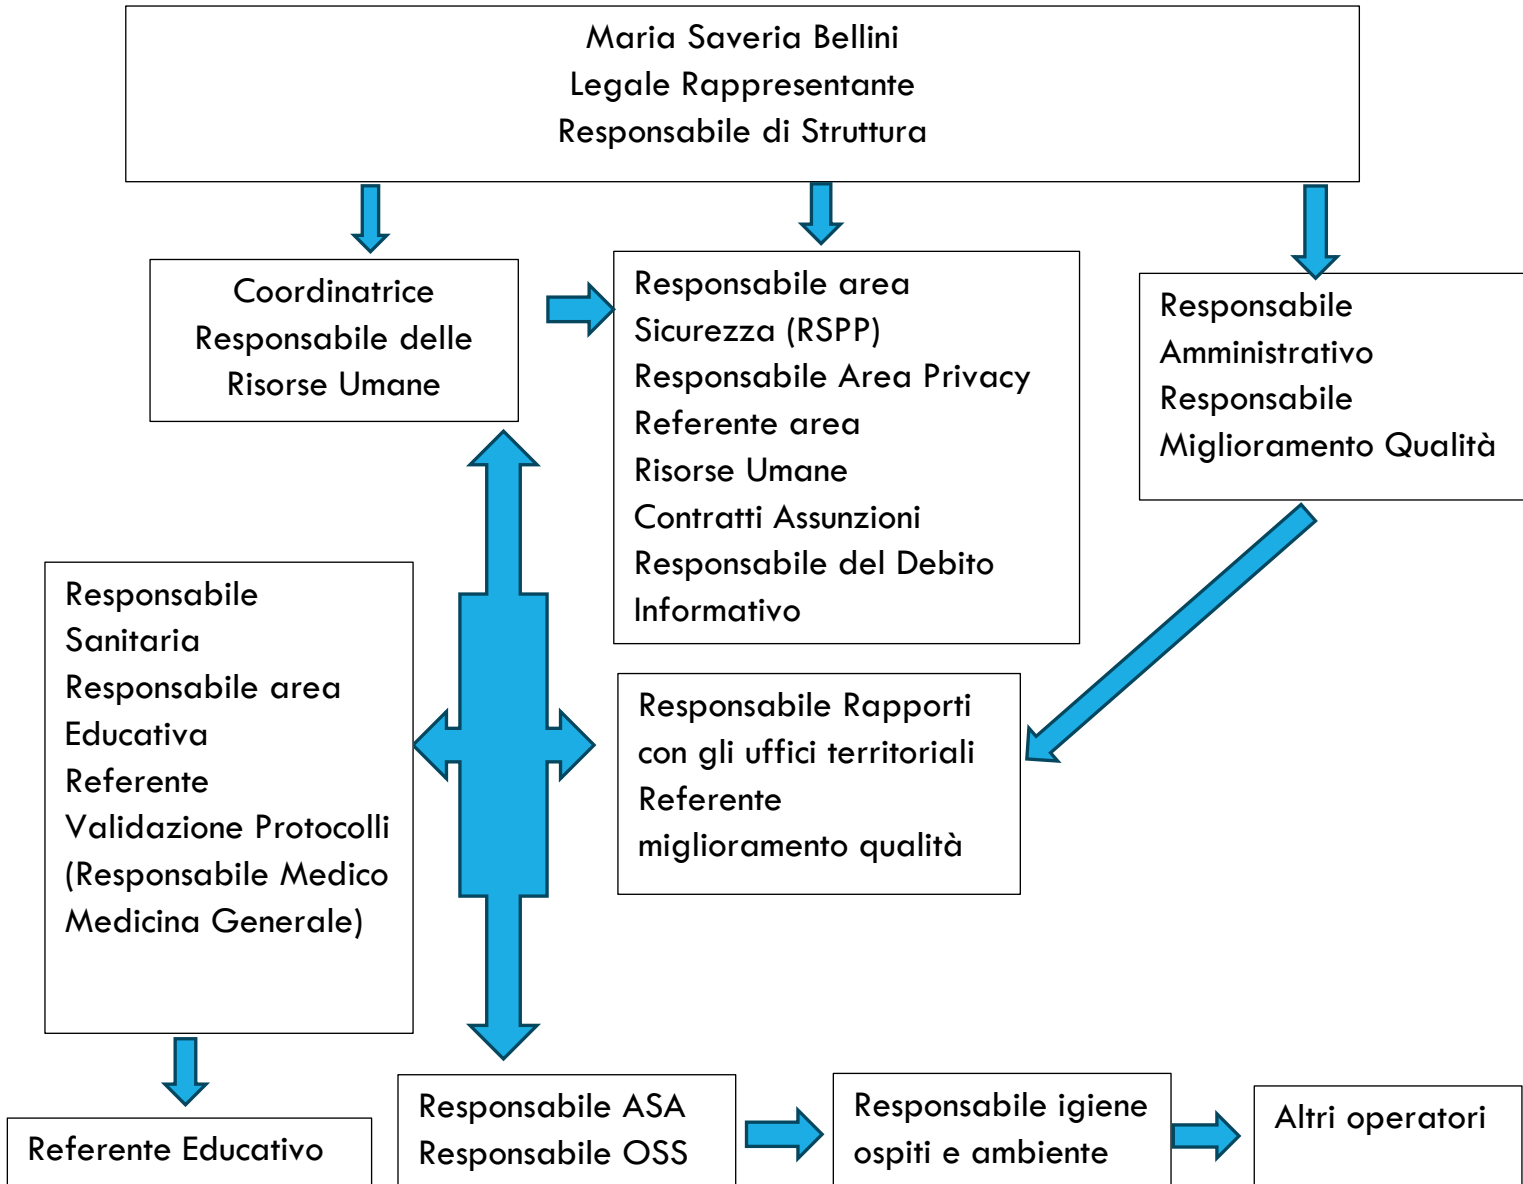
Maria Saveria Bellini
Legale Rappresentante
Responsabile di Struttura

Coordinatrice
Responsabile delle
Risorse Umane

Responsabile area
Sicurezza (RSPP)
Responsabile Area Privacy
Referente area
Risorse Umane
Contratti Assunzioni
Responsabile del Debito
Informativo

Responsabile
Amministrativo
Responsabile
Miglioramento Qualità

Responsabile
Sanitaria
Responsabile area
Educativa
Referente
Validazione Protocolli
(Responsabile Medico
Medicina Generale)

Responsabile Rapporti
con gli uffici territoriali
Referente
miglioramento qualità

Referente Educativo

Responsabile ASA
Responsabile OSS

Responsabile igiene
ospiti e ambiente

Altri operatori